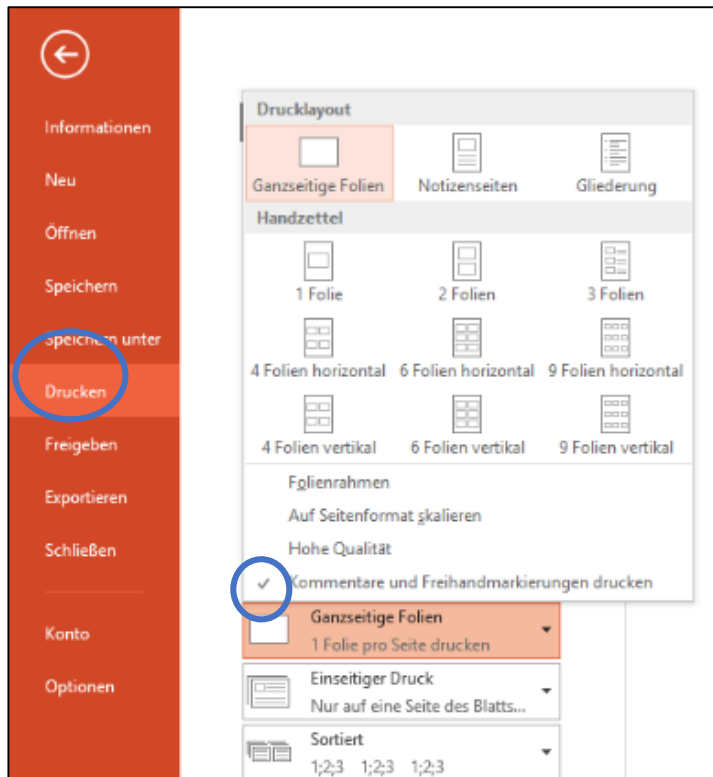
Informationen

Neu

Öffnen

Speichern

Speichern unter

Drucken

Freigeben

Exportieren

Schließen

Konto

Optionen

Drucklayout

Ganzseitige Folien | Notizenseiten | Gliederung

Handzettel

1 Folie | 2 Folien | 3 Folien

4 Folien horizontal | 6 Folien horizontal | 9 Folien horizontal

4 Folien vertikal | 6 Folien vertikal | 9 Folien vertikal

Folienrahmen

Auf Seitenformat skalieren

Hohe Qualität

✓ Kommentare und Freihandmarkierungen drucken

Ganzseitige Folien
1 Folie pro Seite drucken

Einseitiger Druck
Nur auf eine Seite des Blatts...

Sortiert
1;2;3 1;2;3 1;2;3